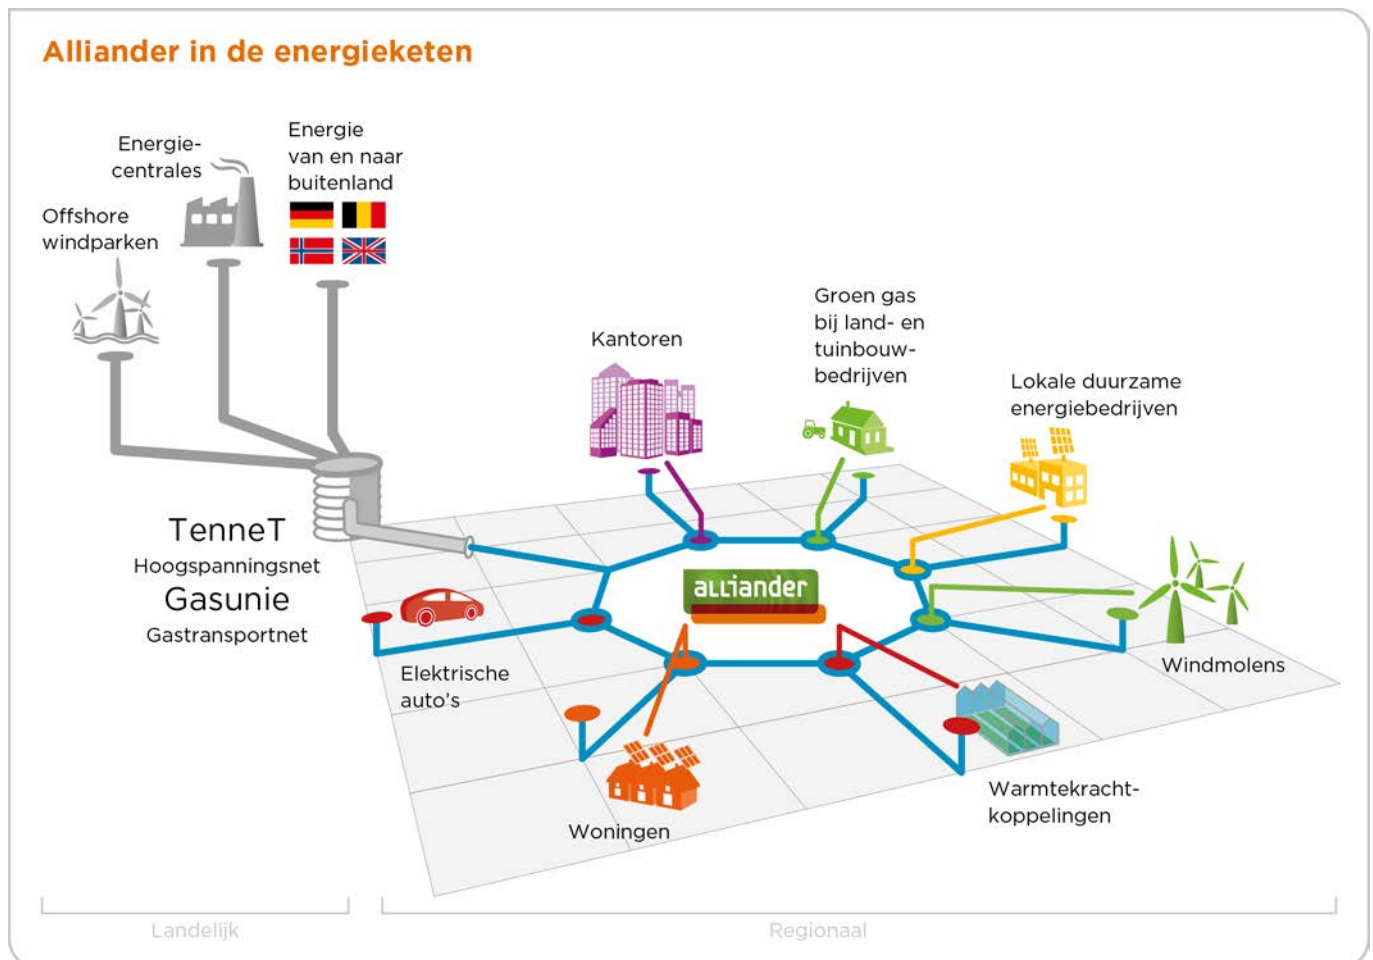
Alliander in de energieketen

Energiecentrales

Energie van en naar buitenland

Offshore windparken

Kantoren

Groen gas bij land- en tuinbouwbedrijven

Lokale duurzame energiebedrijven

TenneT
Hoogspanningsnet
Gasunie
Gastransportnet

alliander

Elektrische auto's

Windmolens

Woningen

Warmtekrachtkoppelingen

Landelijk

Regionaal